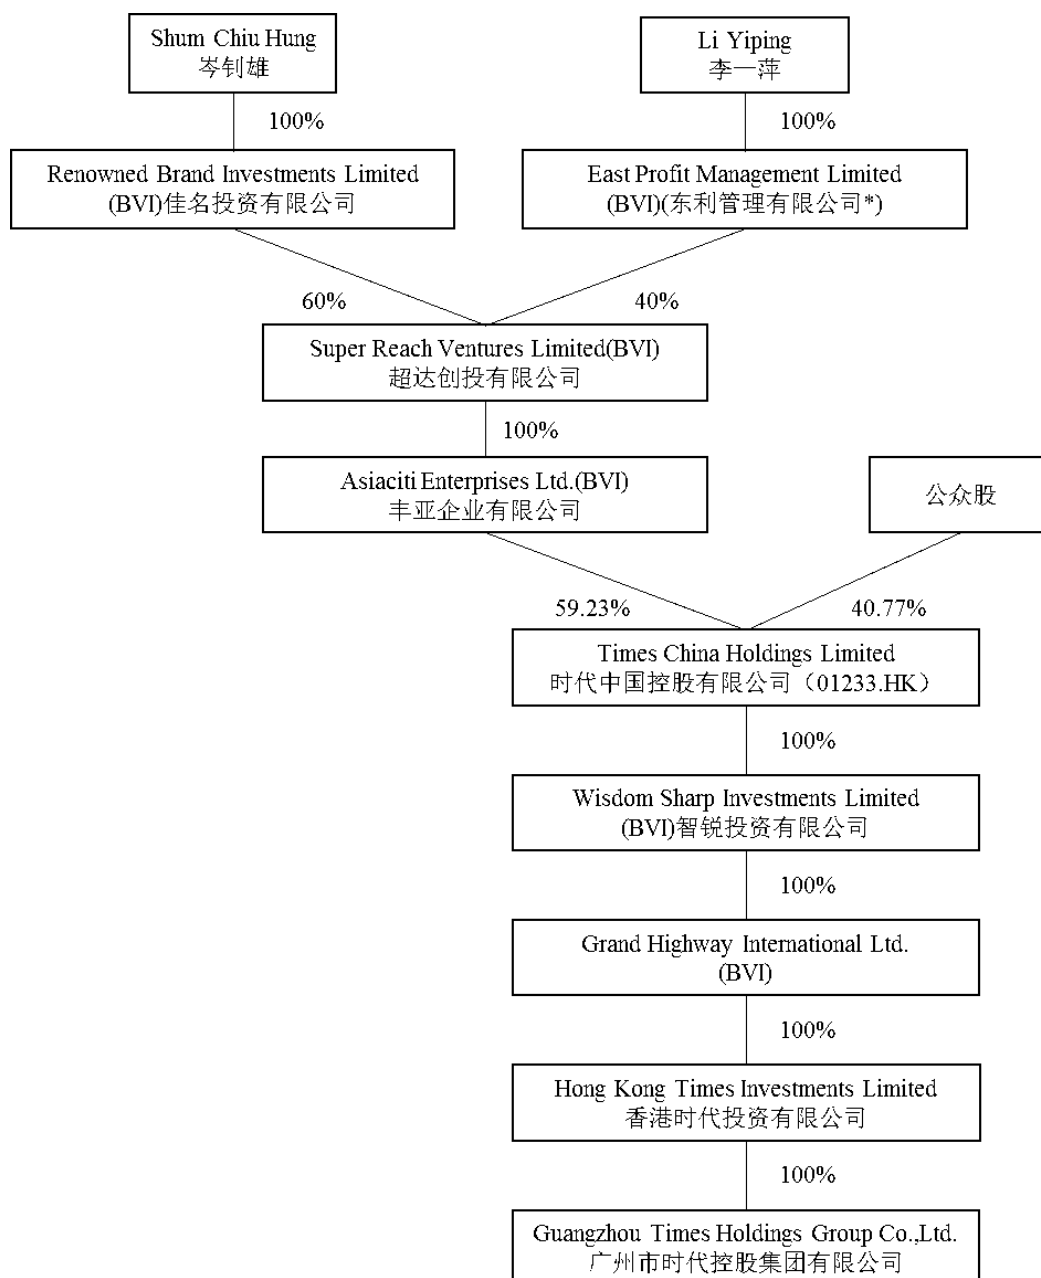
Shum Chiu Hung
岑钊雄

Li Yiping
李一萍

100%

100%

Renowned Brand Investments Limited
(BVI)佳名投资有限公司

East Profit Management Limited
(BVI)(东利管理有限公司*)

60%

40%

Super Reach Ventures Limited(BVI)
超达创投有限公司

100%

Asiaciti Enterprises Ltd.(BVI)
丰亚企业有限公司

公众股

59.23%

40.77%

Times China Holdings Limited
时代中国控股有限公司（01233.HK）

100%

Wisdom Sharp Investments Limited
(BVI)智锐投资有限公司

100%

Grand Highway International Ltd.
(BVI)

100%

Hong Kong Times Investments Limited
香港时代投资有限公司

100%

Guangzhou Times Holdings Group Co.,Ltd.
广州市时代控股集团有限公司